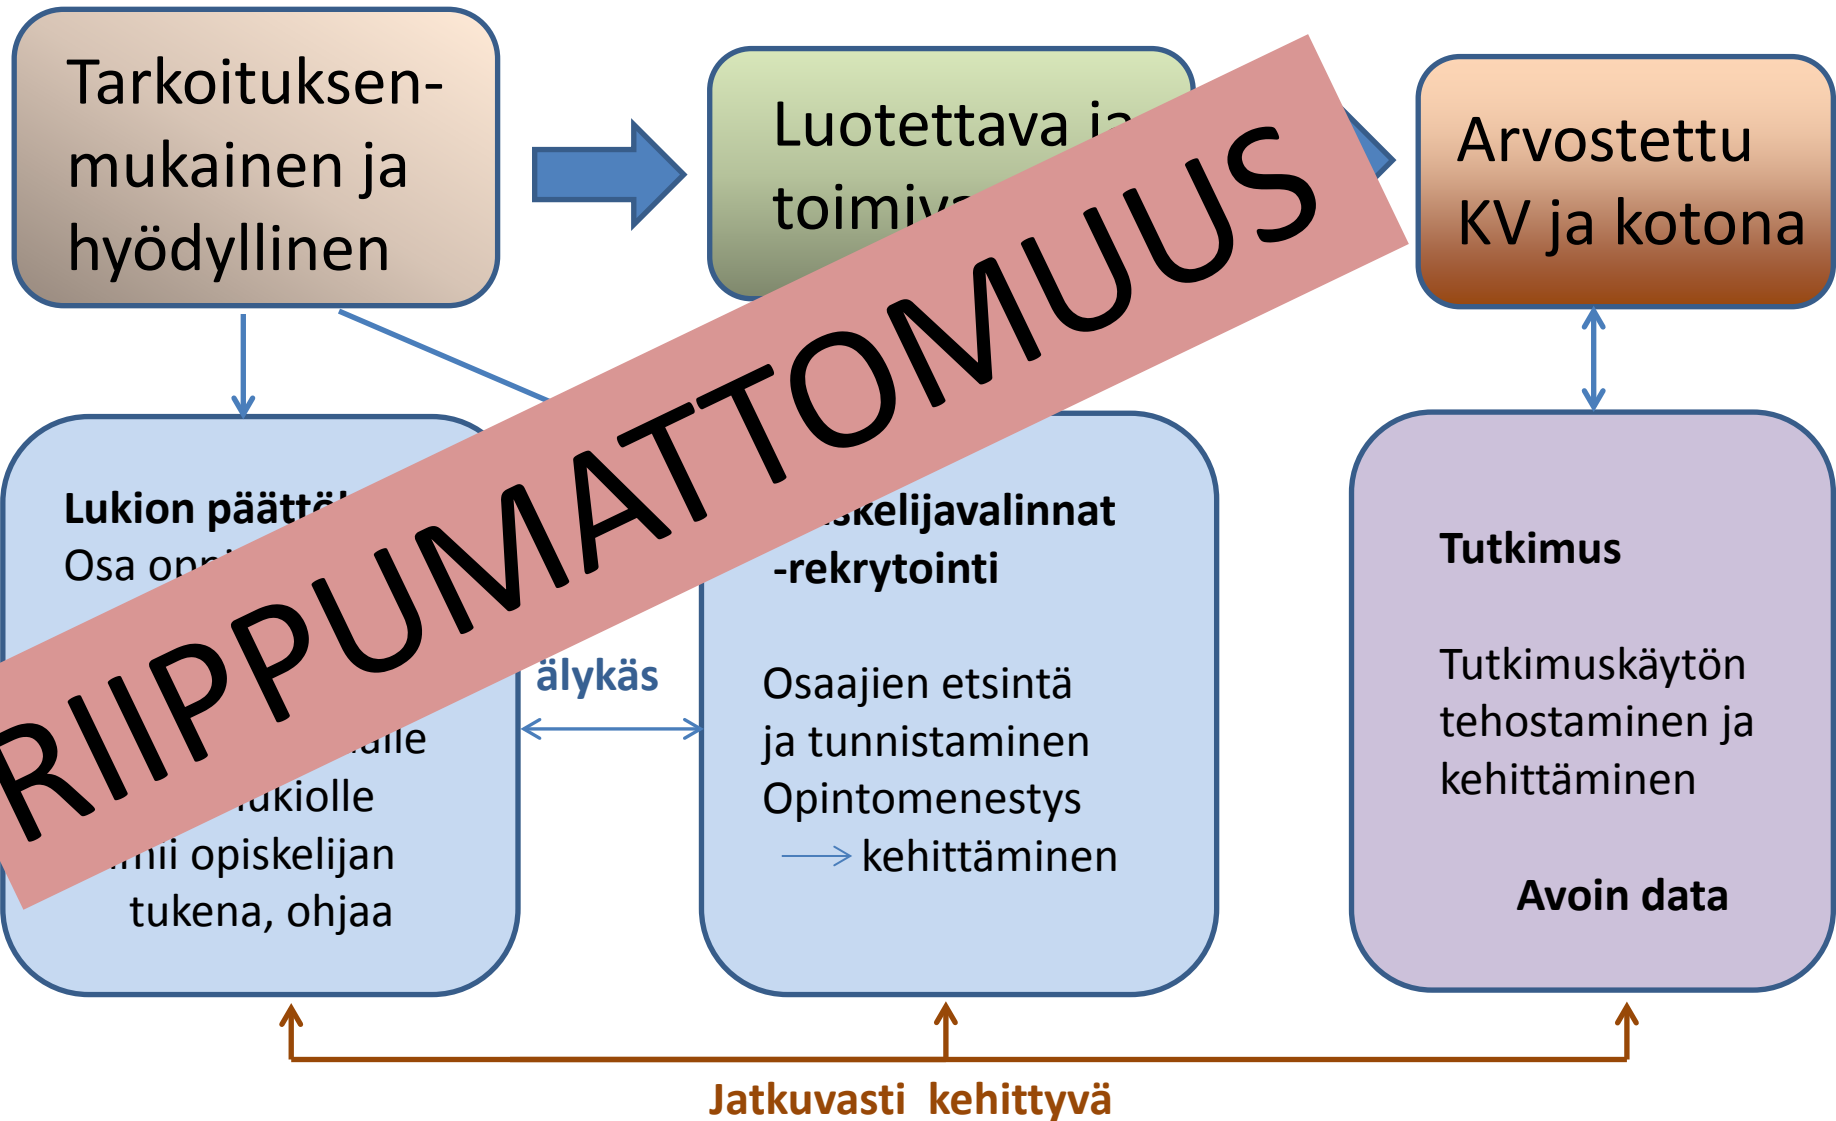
Tarkoituksenmukainen ja hyödyllinen

Luotettava ja toimiv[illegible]

Arvostettu KV ja kotona

RIIPPUMATTOMUUS

Lukion päättö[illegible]
Osa op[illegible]
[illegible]ille
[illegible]ukiolle
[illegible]mii opiskelijan tukena, ohjaa

älykäs

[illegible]skelijavalinnat -rekrytointi

Osaajien etsintä ja tunnistaminen
Opintomenestys kehittäminen

Tutkimus

Tutkimuskäytön tehostaminen ja kehittäminen

Avoin data

Jatkuvasti kehittyvä